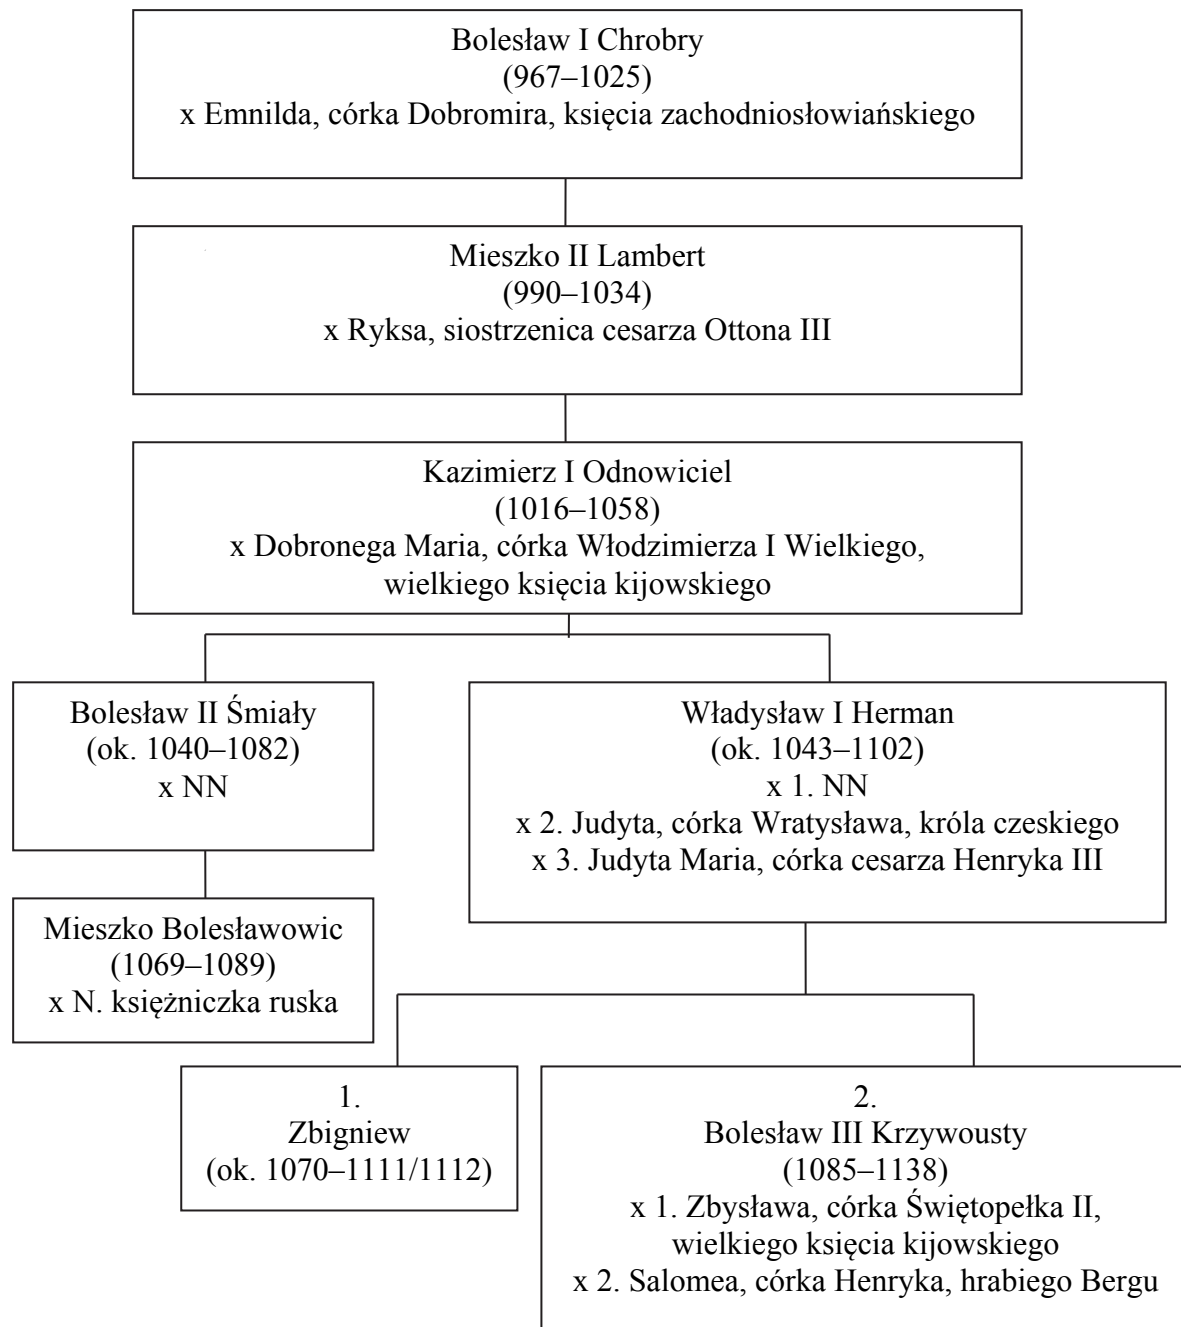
Bolesław I Chrobry
(967–1025)
x Emnilda, córka Dobromira, księcia zachodniosłowiańskiego

Mieszko II Lambert
(990–1034)
x Ryksa, siostrzenica cesarza Ottona III

Kazimierz I Odnowiciel
(1016–1058)
x Dobronega Maria, córka Włodzimierza I Wielkiego, wielkiego księcia kijowskiego

Bolesław II Śmiały
(ok. 1040–1082)
x NN

Władysław I Herman
(ok. 1043–1102)
x 1. NN
x 2. Judyta, córka Wratysława, króla czeskiego
x 3. Judyta Maria, córka cesarza Henryka III

Mieszko Bolesławowic
(1069–1089)
x N. księżniczka ruska

1.
Zbigniew
(ok. 1070–1111/1112)

2.
Bolesław III Krzywousty
(1085–1138)
x 1. Zbysława, córka Świętopełka II, wielkiego księcia kijowskiego
x 2. Salomea, córka Henryka, hrabiego Bergu